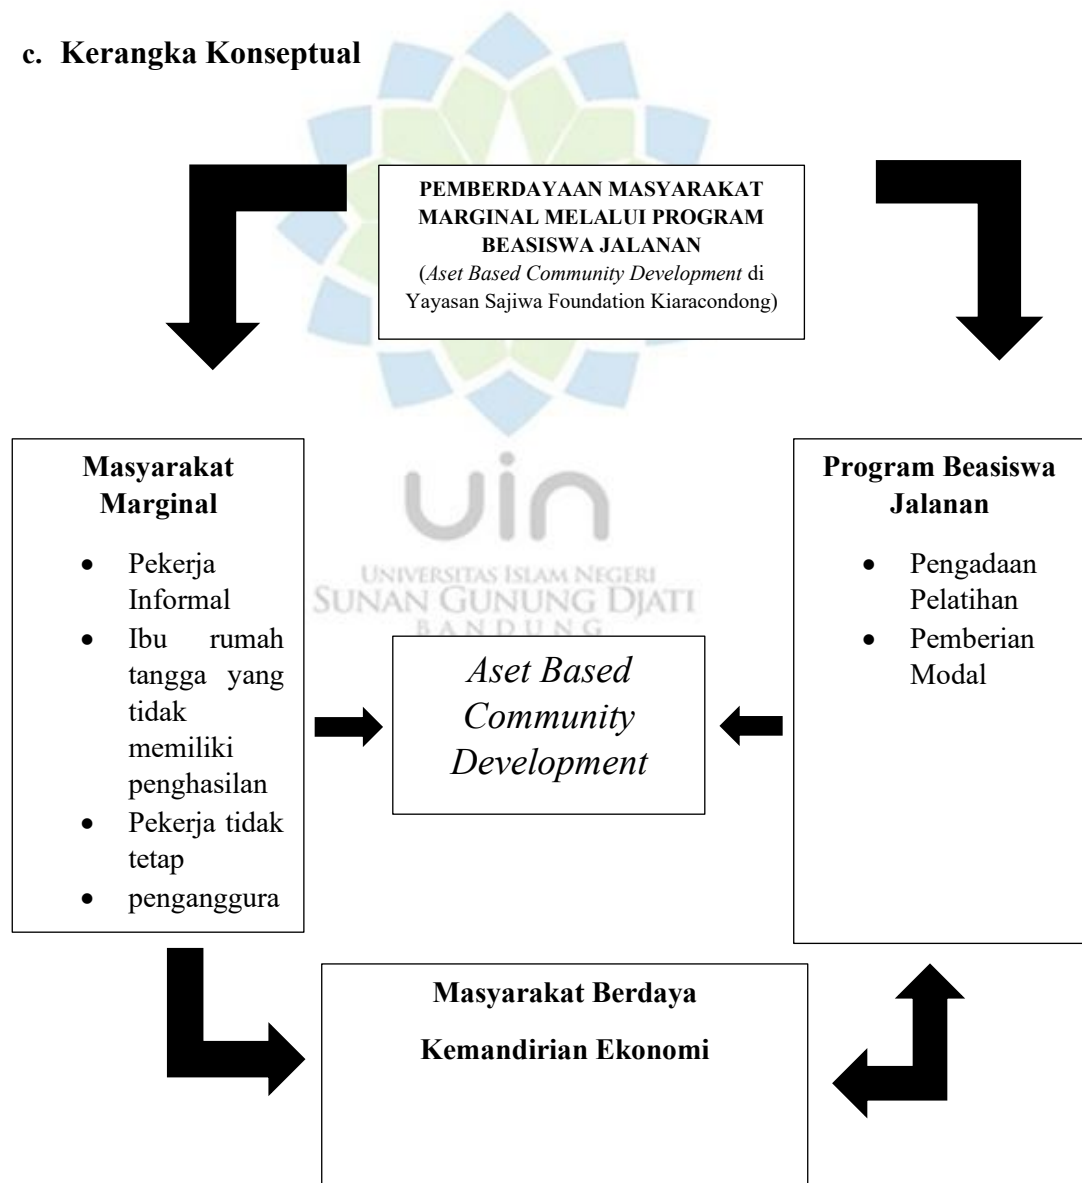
c. Kerangka Konseptual

PEMBERDAYAAN MASYARAKAT MARGINAL MELALUI PROGRAM BEASISWA JALANAN
(Aset Based Community Development di Yayasan Sajiwa Foundation Kiaracondong)

Masyarakat Marginal
- Pekerja Informal
- Ibu rumah tangga yang tidak memiliki penghasilan
- Pekerja tidak tetap
- penganggura

UNIVERSITAS ISLAM NEGERI
SUNAN GUNUNG DJATI
BANDUNG

Aset Based Community Development

Program Beasiswa Jalanan
- Pengadaan Pelatihan
- Pemberian Modal

Masyarakat Berdaya

Kemandirian Ekonomi